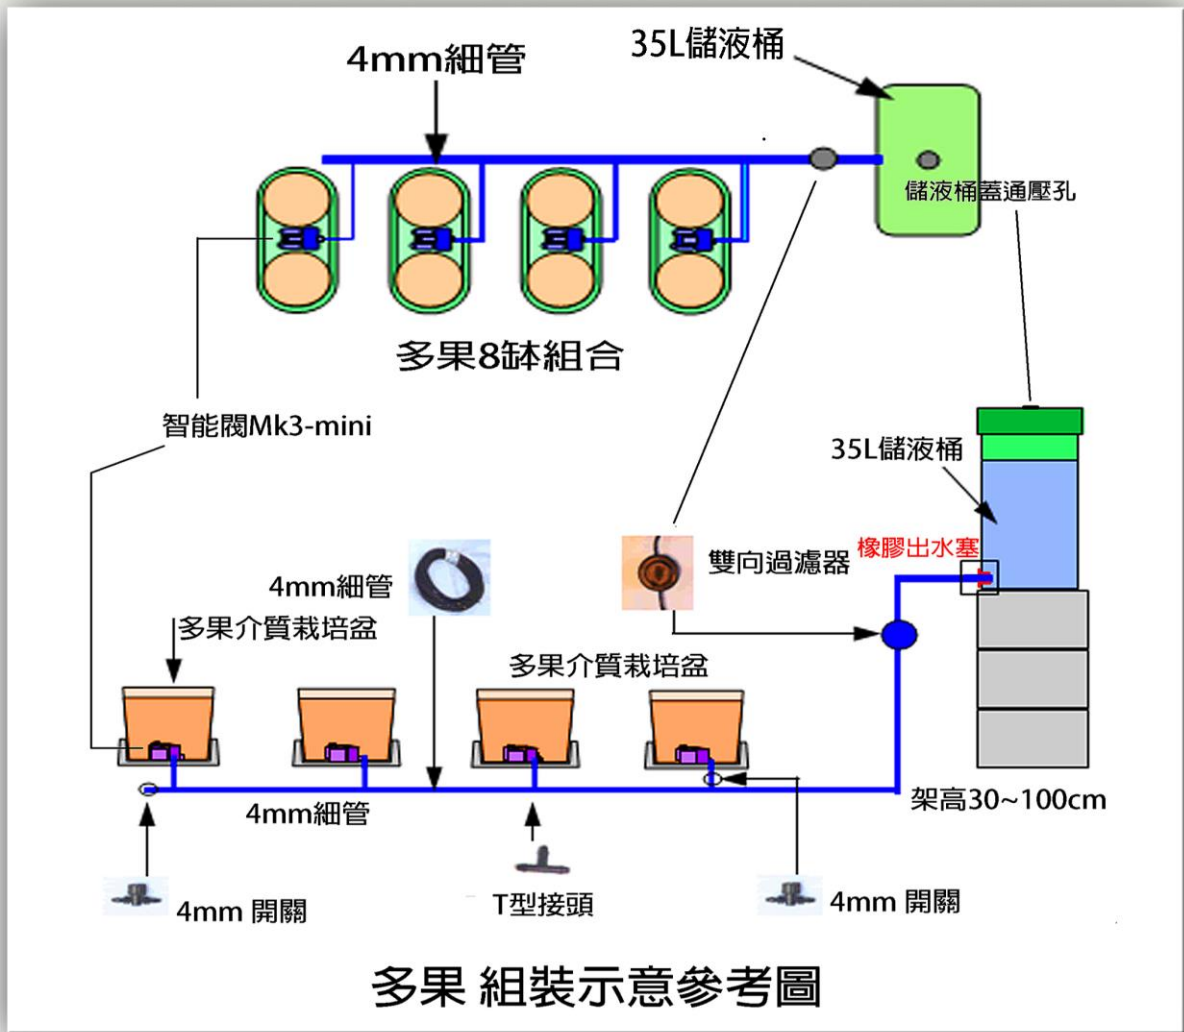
4mm細管

35L儲液桶

儲液桶蓋通壓孔

多果8缽組合

智能閥Mk3-mini

35L儲液桶

橡膠出水塞

雙向過濾器

4mm細管

多果介質栽培盆

多果介質栽培盆

4mm細管

架高30~100cm

4mm 開關

T型接頭

4mm 開關

多果 組裝示意參考圖